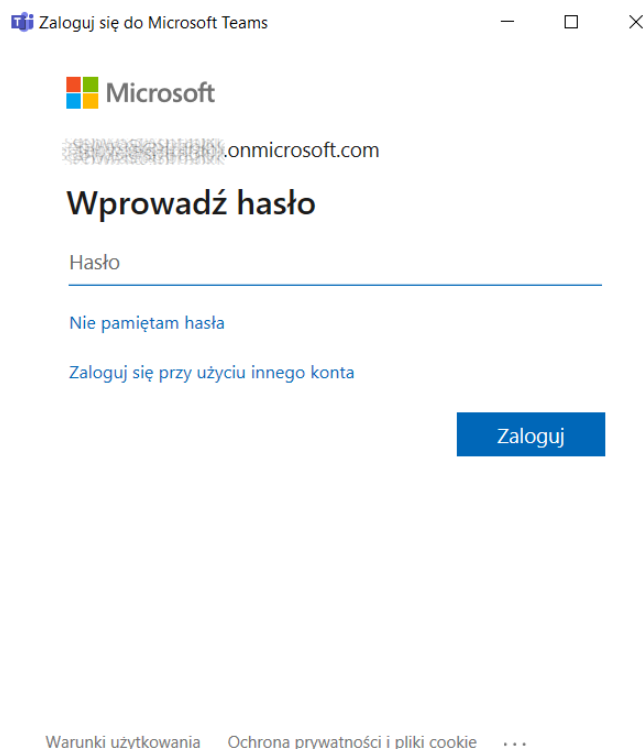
Zaloguj się do Microsoft Teams

Microsoft

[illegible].onmicrosoft.com

Wprowadź hasło

Hasło

Nie pamiętam hasła

Zaloguj się przy użyciu innego konta

Zaloguj

Warunki użytkowania Ochrona prywatności i pliki cookie ...